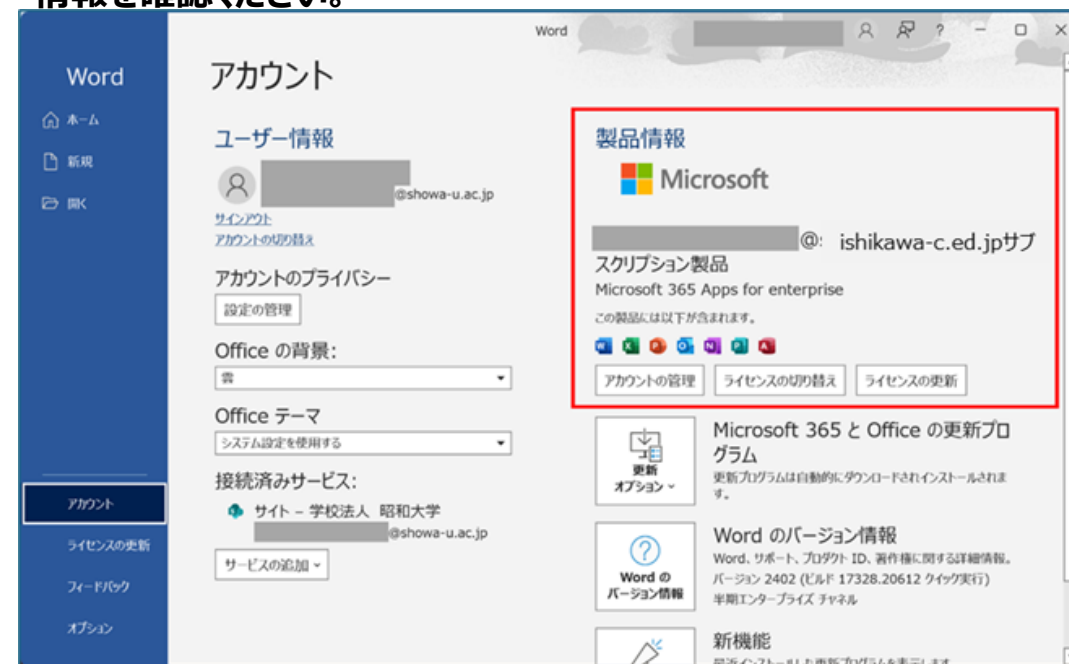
Word

ホーム
新規
開く

アカウント
ライセンスの更新
フィードバック
オプション

Word

? − □ ×

アカウント

ユーザー情報

@showa-u.ac.jp
サインアウト
アカウントの切り替え

アカウントのプライバシー
設定の管理

Office の背景:
雲

Office テーマ
システム設定を使用する

接続済みサービス:
サイト – 学校法人 昭和大学
@showa-u.ac.jp
サービスの追加

製品情報
Microsoft
@: ishikawa-c.ed.jpサブスクリプション製品
Microsoft 365 Apps for enterprise
この製品には以下が含まれます。
アカウントの管理 ライセンスの切り替え ライセンスの更新

更新オプション
Microsoft 365 と Office の更新プログラム
更新プログラムは自動的にダウンロードされインストールされます。

Word のバージョン情報
Word のバージョン情報
Word、サポート、プロダクト ID、著作権に関する詳細情報。
バージョン 2402 (ビルド 17328.20612 クイック実行)
半期エンタープライズ チャネル

新機能
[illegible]